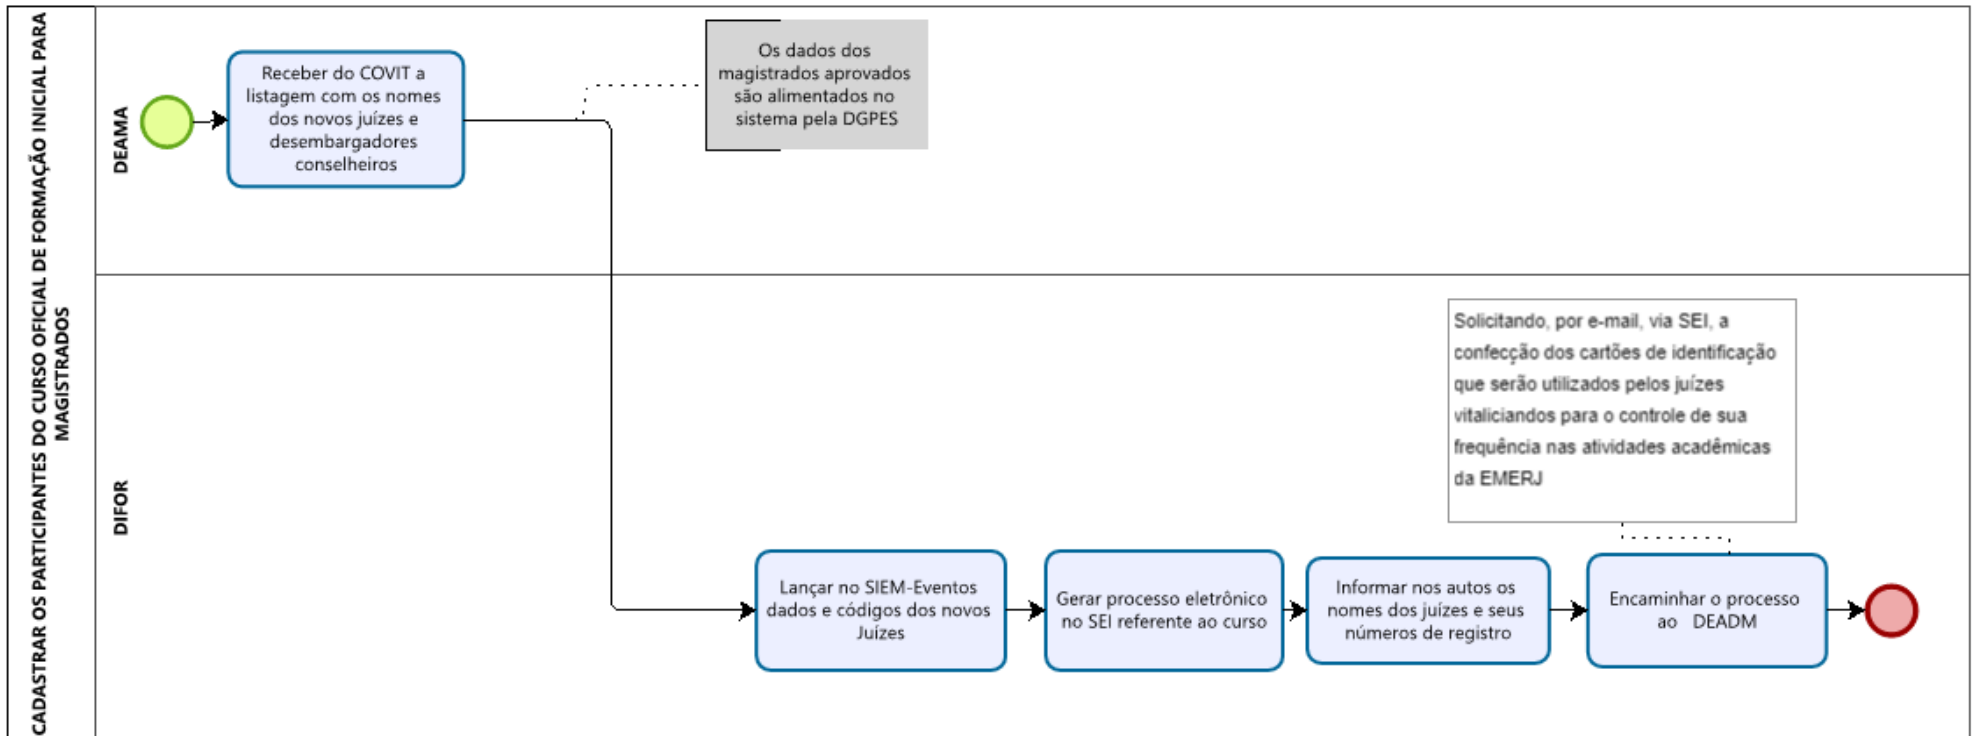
CADASTRAR OS PARTICIPANTES DO CURSO OFICIAL DE FORMAÇÃO INICIAL PARA MAGISTRADOS

DEAMA

Receber do COVIT a listagem com os nomes dos novos juízes e desembargadores conselheiros

Os dados dos magistrados aprovados são alimentados no sistema pela DGPES

DIFOR

Solicitando, por e-mail, via SEI, a confecção dos cartões de identificação que serão utilizados pelos juízes vitaliciandos para o controle de sua frequência nas atividades acadêmicas da EMERJ

Lançar no SIEM-Eventos dados e códigos dos novos Juízes

Gerar processo eletrônico no SEI referente ao curso

Informar nos autos os nomes dos juízes e seus números de registro

Encaminhar o processo ao DEADM